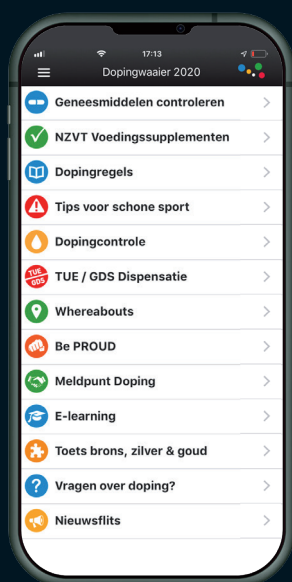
17:13

Dopingwaaier 2020

Geneesmiddelen controleren

NZVT Voedingssupplementen

Dopingregels

Tips voor schone sport

Dopingcontrole

TUE GDS

TUE / GDS Dispensatie

Whereabouts

Be PROUD

Meldpunt Doping

E-learning

Toets brons, zilver & goud

Vragen over doping?

Nieuwsflits